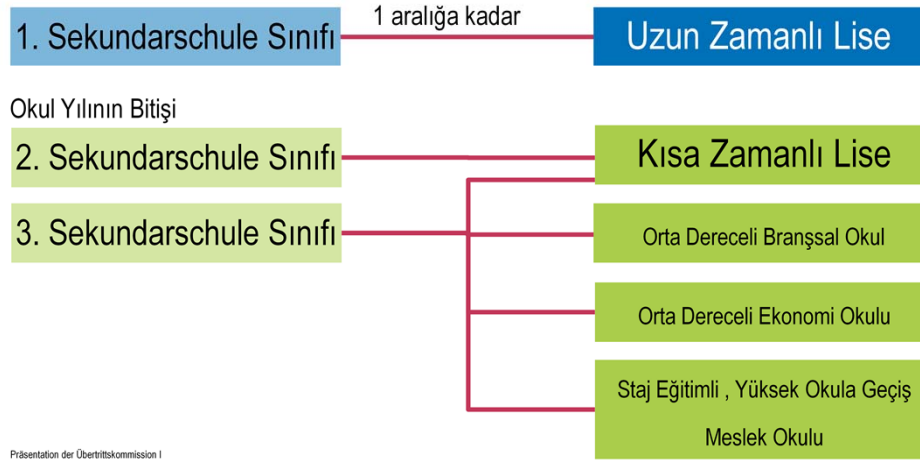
1. Sekundarschule Sınıfı

1 aralığa kadar

Uzun Zamanlı Lise

Okul Yılının Bitişi

2. Sekundarschule Sınıfı

Kısa Zamanlı Lise

3. Sekundarschule Sınıfı

Orta Dereceli Branşsal Okul

Orta Dereceli Ekonomi Okulu

Staj Eğitimli , Yüksek Okula Geçiş Meslek Okulu

Präsentation der Übertrittskommission I